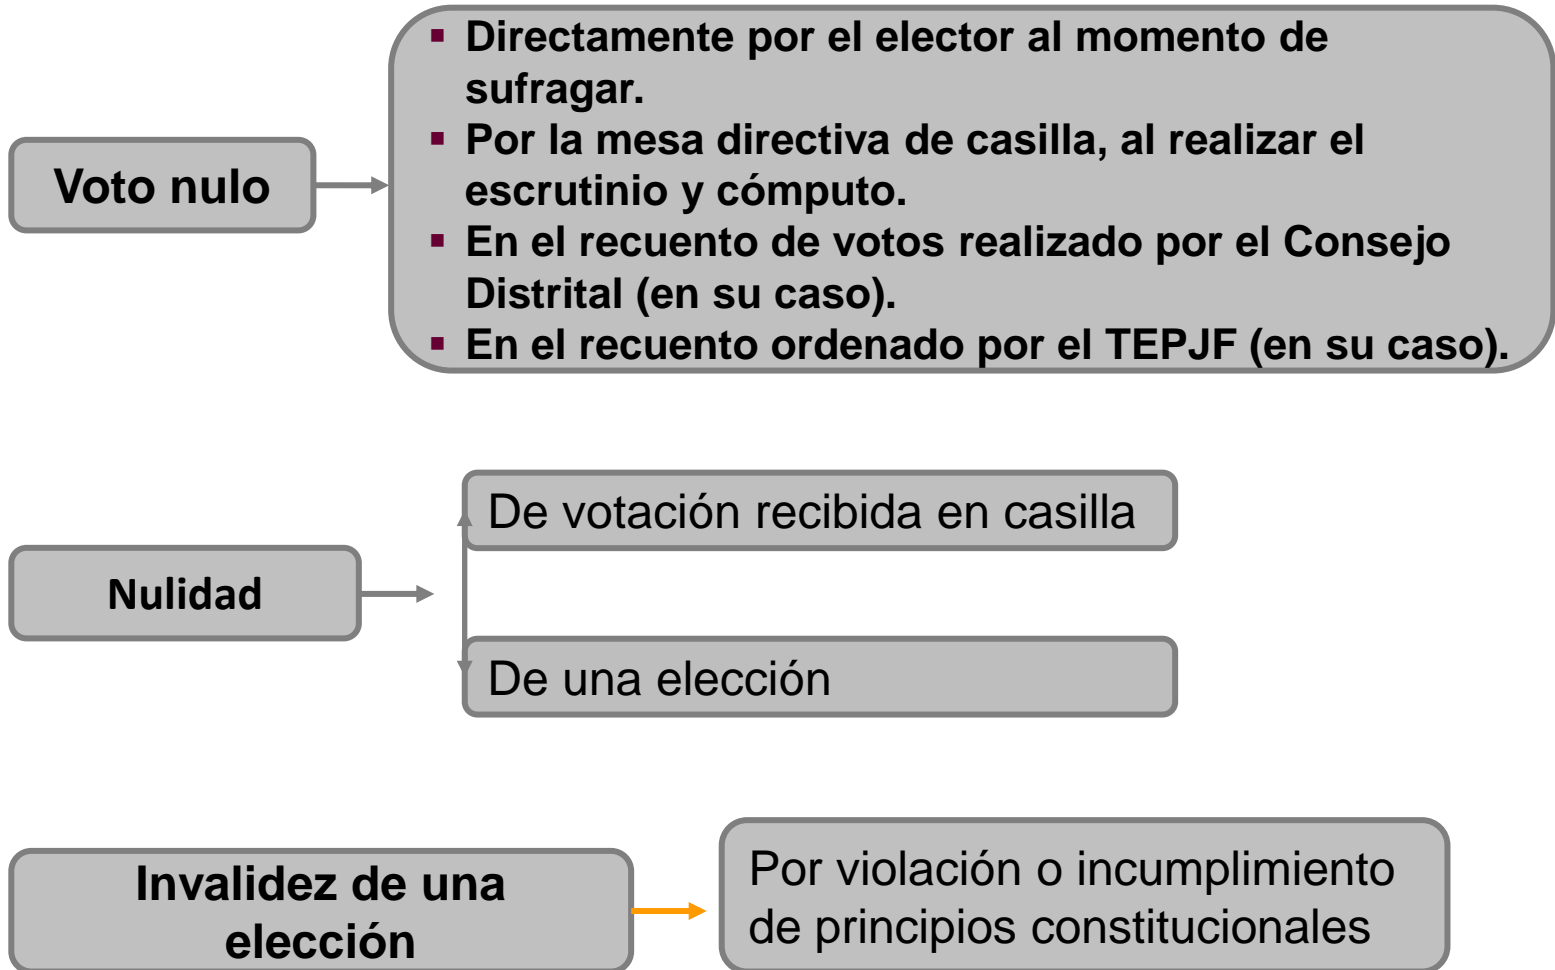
Voto nulo

- Directamente por el elector al momento de sufragar.
- Por la mesa directiva de casilla, al realizar el escrutinio y cómputo.
- En el recuento de votos realizado por el Consejo Distrital (en su caso).
- En el recuento ordenado por el TEPJF (en su caso).

Nulidad

De votación recibida en casilla

De una elección

Invalidez de una elección

Por violación o incumplimiento de principios constitucionales